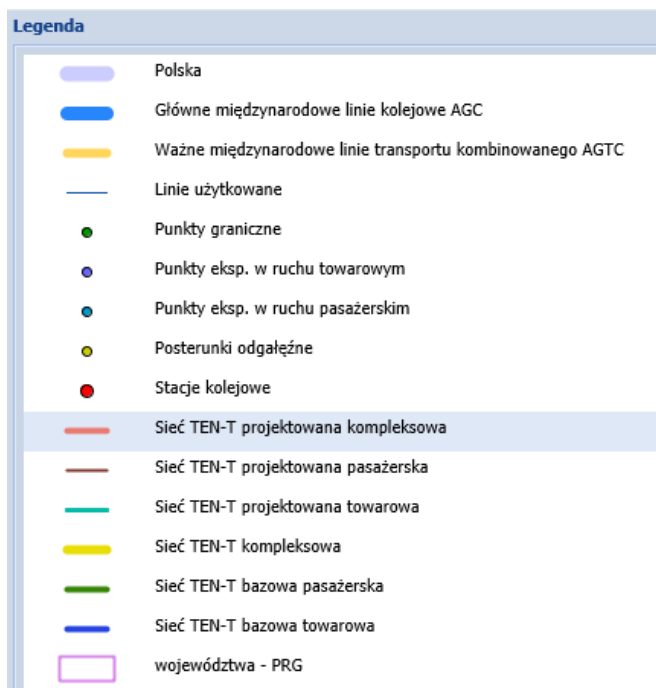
Legenda

Polska

Główne międzynarodowe linie kolejowe AGC

Ważne międzynarodowe linie transportu kombinowanego AGTC

Linie użytkowane

Punkty graniczne

Punkty eksp. w ruchu towarowym

Punkty eksp. w ruchu pasażerskim

Posterunki odgałęźne

Stacje kolejowe

Sieć TEN-T projektowana kompleksowa

Sieć TEN-T projektowana pasażerska

Sieć TEN-T projektowana towarowa

Sieć TEN-T kompleksowa

Sieć TEN-T bazowa pasażerska

Sieć TEN-T bazowa towarowa

województwa - PRG